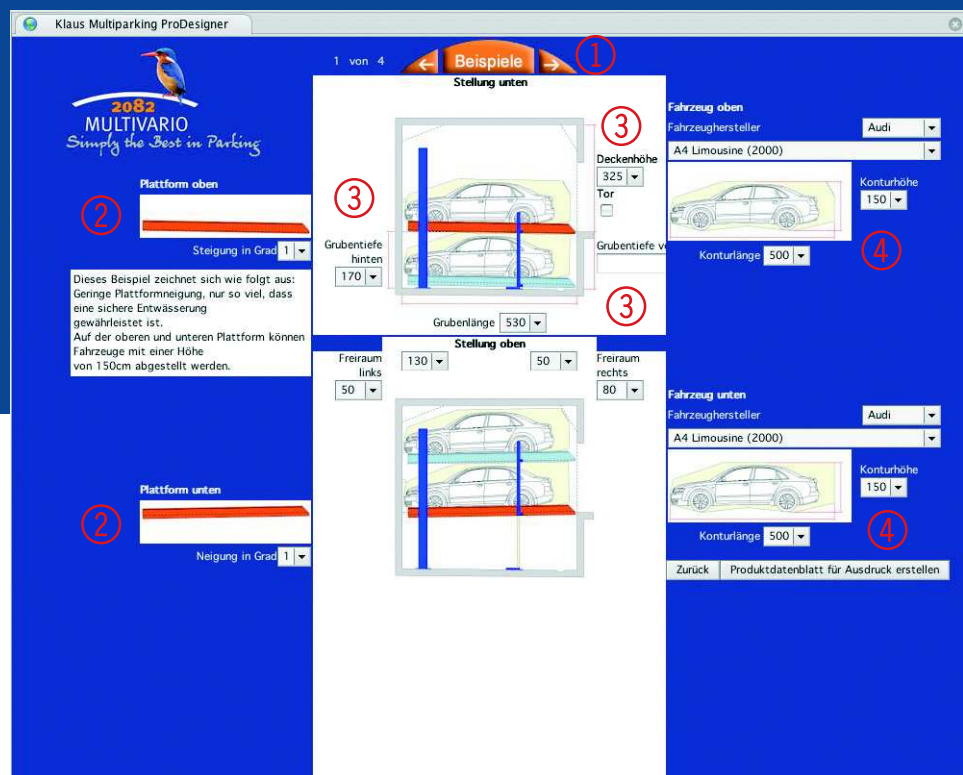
Klaus Multiparking ProDesigner

1 von 4 Beispiele ①

2082
MULTIVARIO
Simply the Best in Parking

Plattform oben ②

Steigung in Grad 1

Dieses Beispiel zeichnet sich wie folgt aus: Geringe Plattformneigung, nur so viel, dass eine sichere Entwässerung gewährleistet ist. Auf der oberen und unteren Plattform können Fahrzeuge mit einer Höhe von 150cm abgestellt werden.

Plattform unten ②

Neigung in Grad 1

Stellung unten

③

Deckenhöhe 325

Tor

③

Grubentiefe hinten 170

Grubentiefe v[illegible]

③

Grubenlänge 530

Stellung oben

Freiraum links 50

130

50

Freiraum rechts 80

Fahrzeug oben

Fahrzeughersteller Audi

A4 Limousine (2000)

Konturhöhe 150

Konturlänge 500

④

Fahrzeug unten

Fahrzeughersteller Audi

A4 Limousine (2000)

Konturhöhe 150

Konturlänge 500

④

Zurück

Produktdatenblatt für Ausdruck erstellen